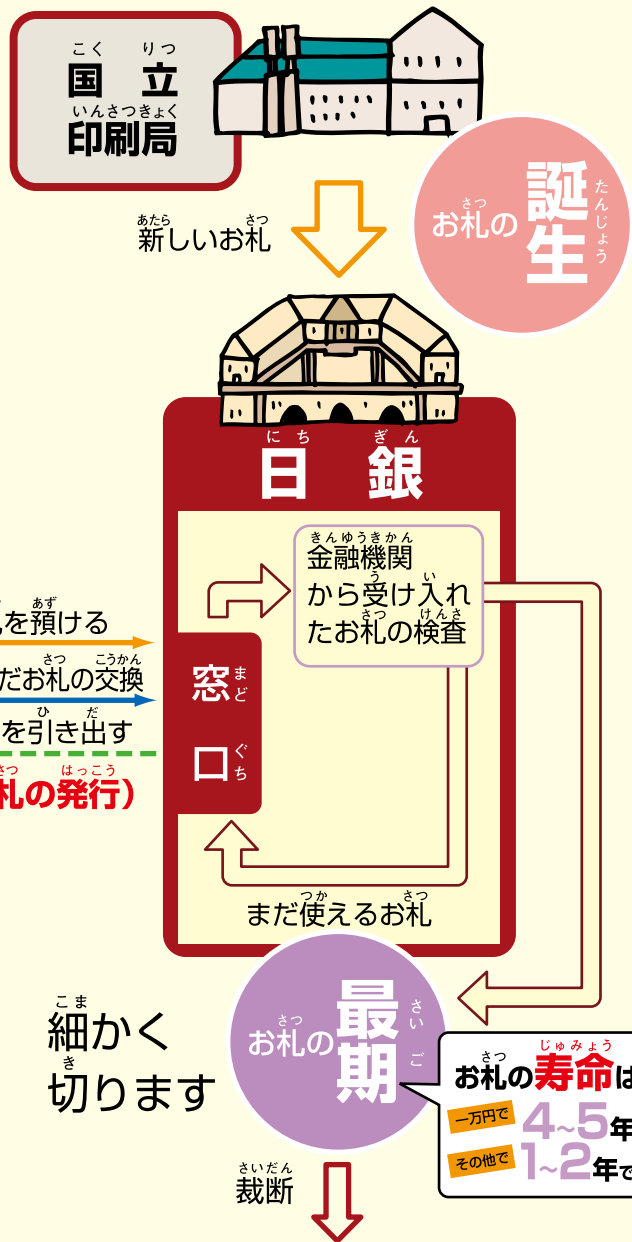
こく りつ
国 立
いんさつきょく
印刷局

あたら さつ
新しいお札

さつ たんじょう
お札の誕生

にち ぎん
日 銀

きんゆうきかん
金融機関
う い
から受け入れ
さつ けんさ
たお札の検査

あず
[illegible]を預ける
さつ こうかん
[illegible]だお札の交換
ひ だ
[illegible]を引き出す
さつ はっこう
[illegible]札の発行)

まど
窓
ぐち
口

つか さつ
まだ使えるお札

こま
細かく
き
切ります

さつ さいご
お札の最期

さつ じゅみょう
お札の寿命は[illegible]
一万円で 4~5年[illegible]
その他で 1~2年で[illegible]

さいだん
裁断